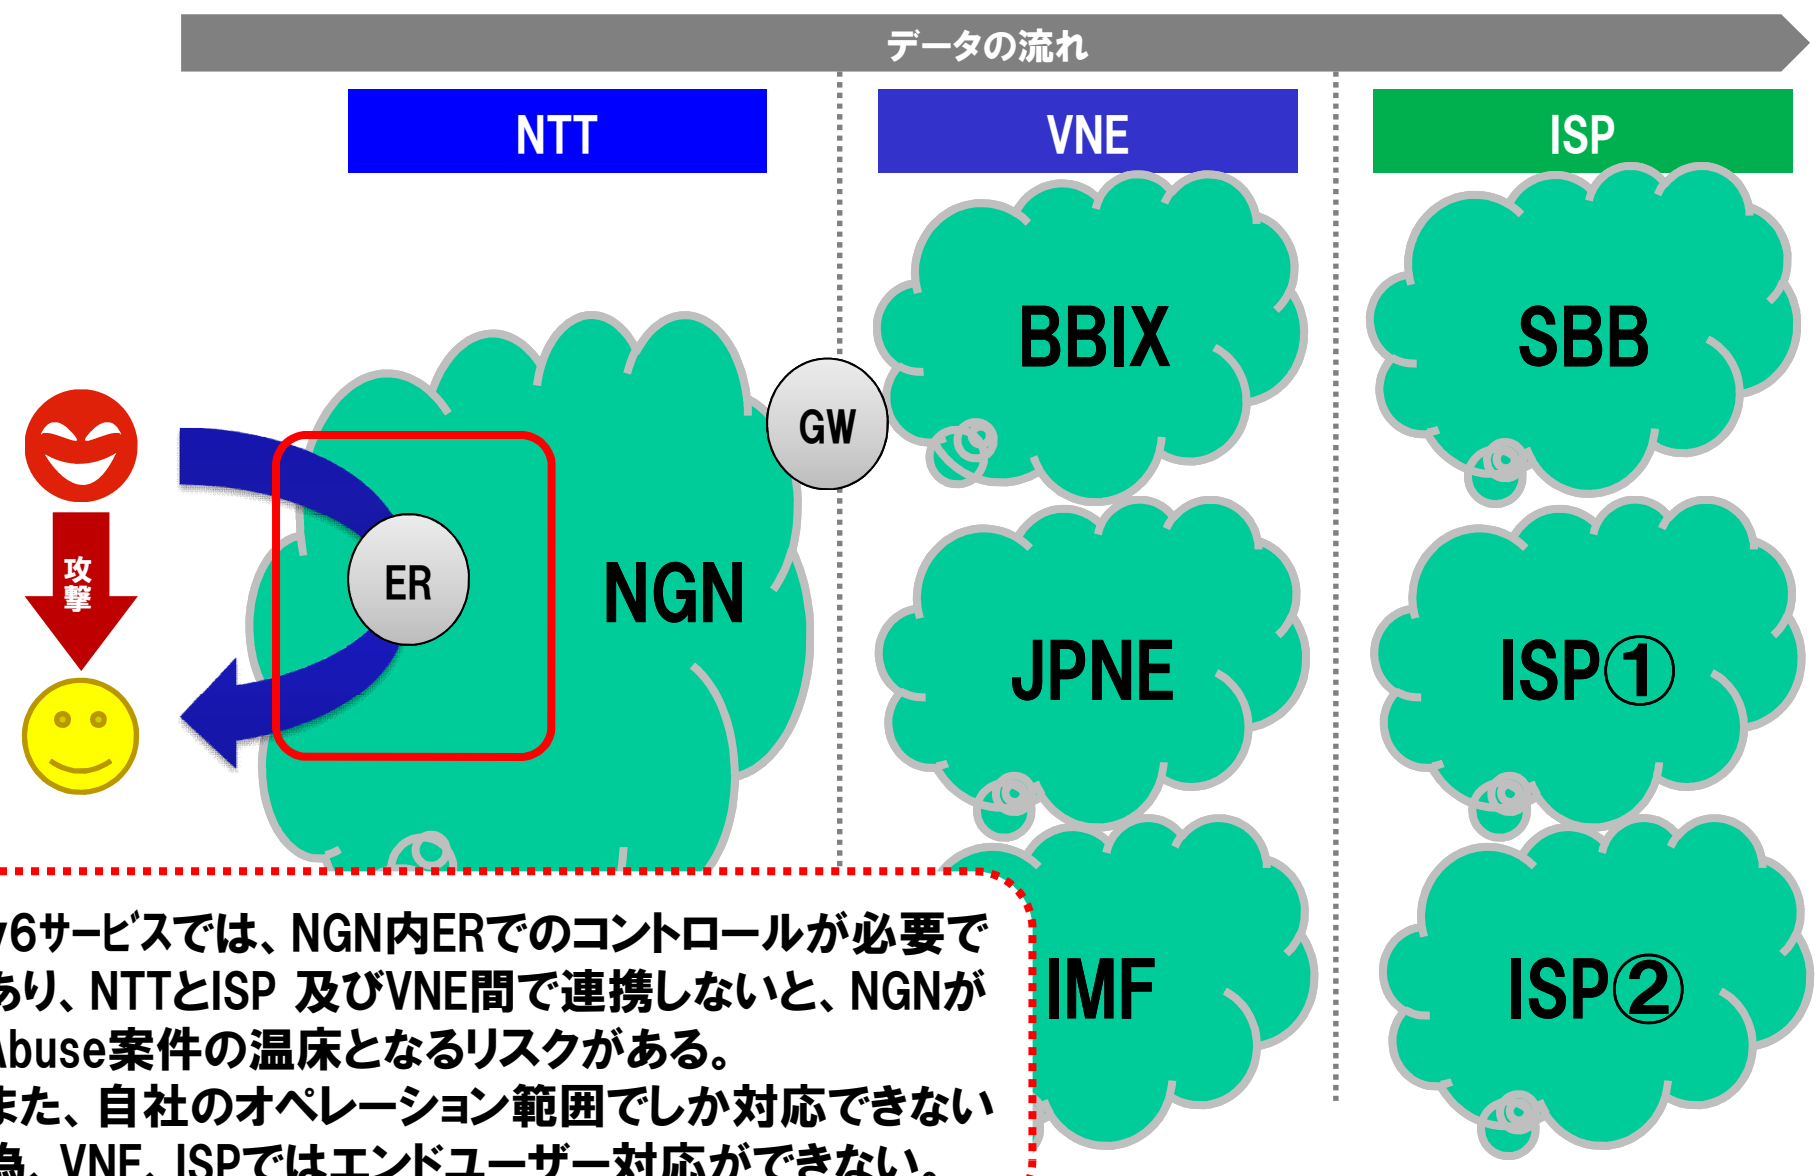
データの流れ

NTT

VNE

ISP

BBIX

SBB

GW

攻撃

ER

NGN

JPNE

ISP①

IMF

ISP②

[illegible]6サービスでは、NGN内ERでのコントロールが必要であり、NTTとISP 及びVNE間で連携しないと、NGNが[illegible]buse案件の温床となるリスクがある。
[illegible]また、自社のオペレーション範囲でしか対応できない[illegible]、VNE、ISPではエンドユーザー対応ができない。